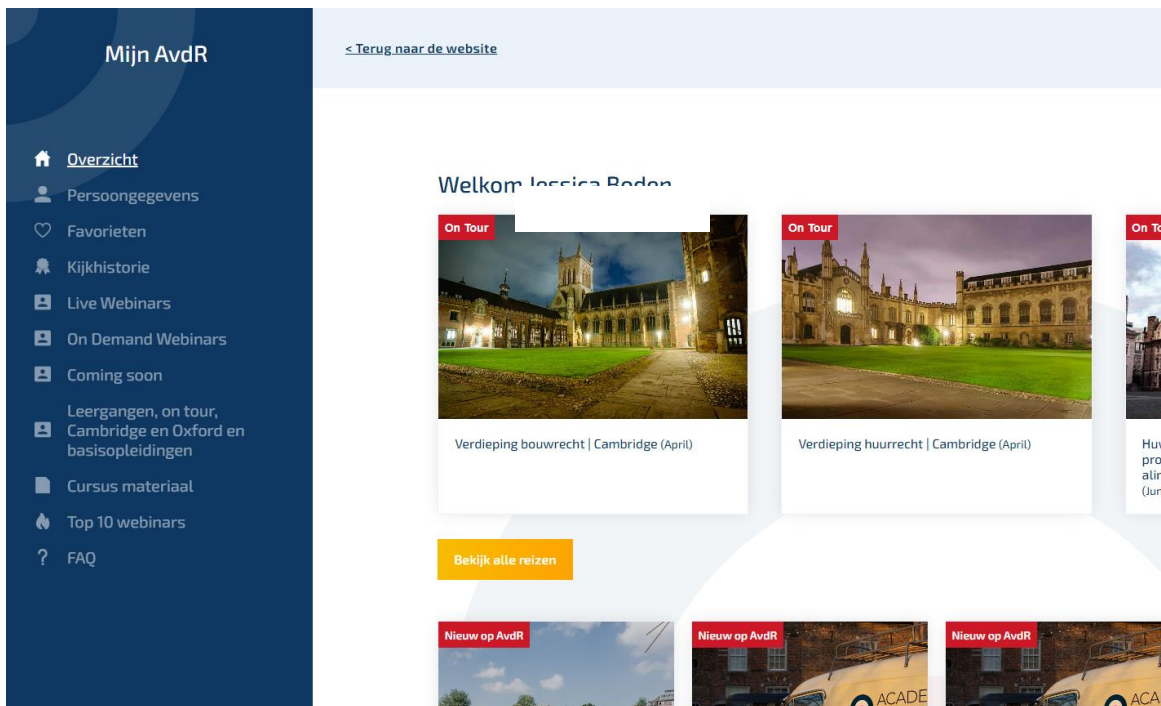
Mijn AvdR

Overzicht
Persoongegevens
Favorieten
Kijkhistorie
Live Webinars
On Demand Webinars
Coming soon
Leergangen, on tour, Cambridge en Oxford en basisopleidingen
Cursus materiaal
Top 10 webinars
FAQ

< Terug naar de website

Welkom Jessica Boden

On Tour
Verdieping bouwrecht | Cambridge (April)

On Tour
Verdieping huurrecht | Cambridge (April)

On To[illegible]
Hu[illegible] pro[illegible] ali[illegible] (Jun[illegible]

Bekijk alle reizen

Nieuw op AvdR

Nieuw op AvdR
ACADE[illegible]

Nieuw op AvdR
ACA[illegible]